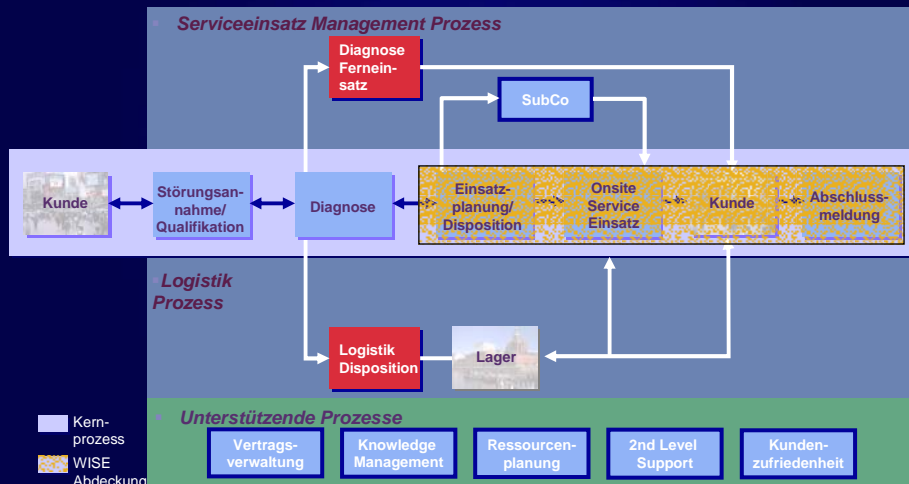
Serviceeinsatz Management Prozess

Diagnose Ferneinsatz

SubCo

Kunde

Störungsannahme/ Qualifikation

Diagnose

Einsatzplanung/ Disposition

Onsite Service Einsatz

Kunde

Abschlussmeldung

Logistik Prozess

Logistik Disposition

Lager

Unterstützende Prozesse

Vertragsverwaltung

Knowledge Management

Ressourcenplanung

2nd Level Support

Kundenzufriedenheit

Kernprozess

WISE Abdeckung